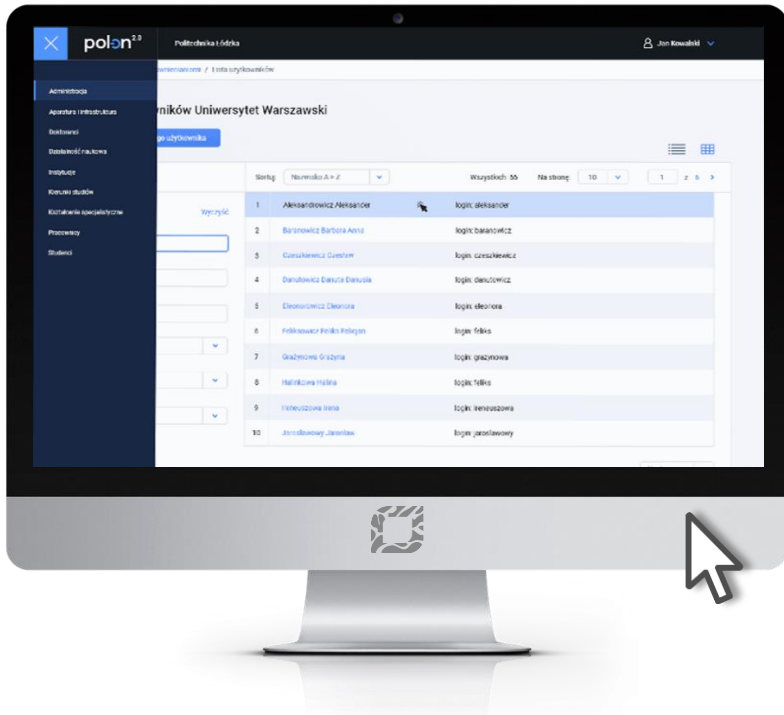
polon 2.0

Politechnika Łódzka

Jan Kowalski

Administracja
Aparatura i infrastruktura
Doktoranci
Działalność naukowa
Instytucje
Kierunki studiów
Kształcenie specjalistyczne
Pracownicy
Studenci

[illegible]ersemestr / Lista użytkowników

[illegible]ników Uniwersytet Warszawski

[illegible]go użytkownika

Wyczyść

Sortuj: Nazwisko A > Z

Wszystkich: 55   Na stronę: 10   1 z 6

| | | |
|---|---|---|
| 1 | Aleksandrowicz Aleksander | login: aleksander |
| 2 | Baranowicz Barbara Anna | login: baranowicz |
| 3 | Czesiukiewicz Czesław | login: czeszkiewicz |
| 4 | Danutowicz Danuta Danusia | login: danutowicz |
| 5 | Eleonorowicz Eleonora | login: eleonora |
| 6 | Feliksowicz Feliks Feliksan | login: feliks |
| 7 | Grażynowa Grażyna | login: grazynowa |
| 8 | Halinkowa Halina | login: feliks |
| 9 | Ireneuszowa Irena | login: ireneuszowa |
| 10 | Jarosławowy Jarosław | login: jaroslawowy |